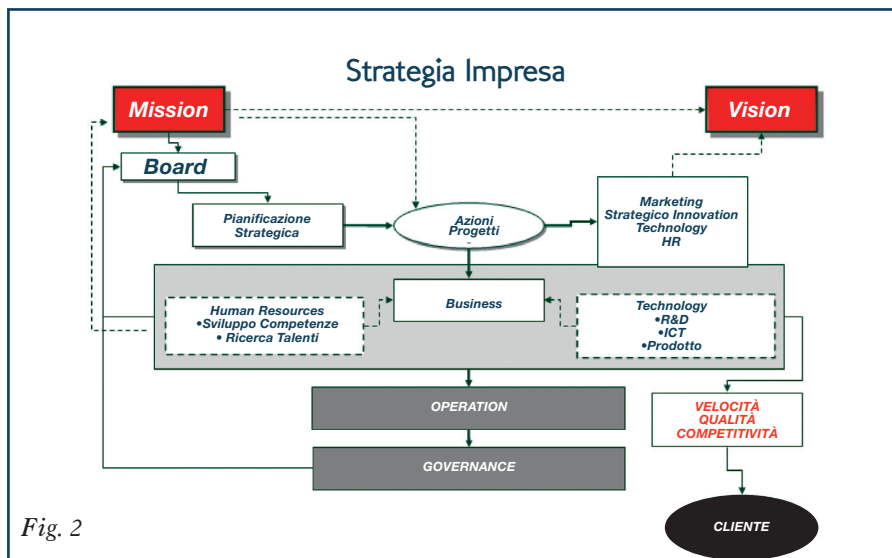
Strategia Impresa

Mission

Vision

Board

Pianificazione Strategica

Azioni Progetti

Marketing Strategico Innovation Technology HR

Human Resources
•Sviluppo Competenze
• Ricerca Talenti

Business

Technology
•R&D
•ICT
•Prodotto

OPERATION

VELOCITÀ
QUALITÀ
COMPETITIVITÀ

GOVERNANCE

Fig. 2

CLIENTE